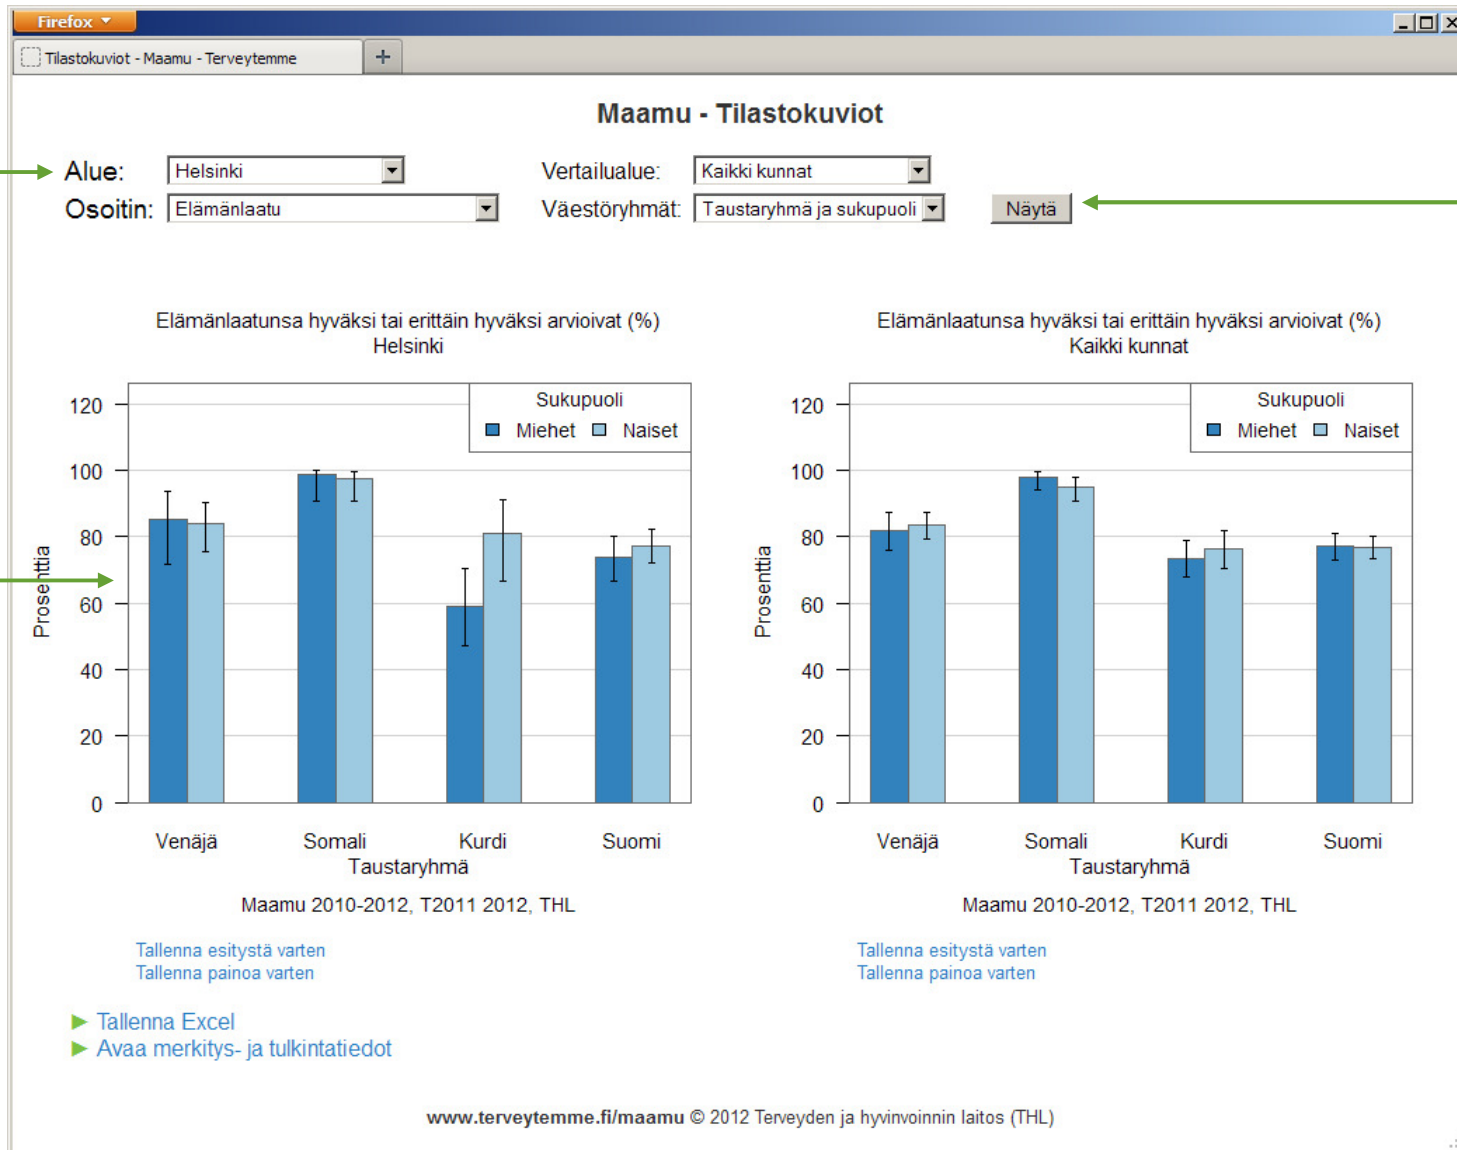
Firefox

Tilastokuviot - Maamu - Terveytemme

+

Maamu - Tilastokuviot

Alue: Helsinki

Osoitin: Elämänlaatu

Vertailualue: Kaikki kunnat

Väestöryhmät: Taustaryhmä ja sukupuoli

Näytä

Elämänlaatunsa hyväksi tai erittäin hyväksi arvioivat (%)
Helsinki

Sukupuoli
Miehet Naiset

120
100
80
60
40
20
0

Prosenttia

Venäjä Somali Kurdi Suomi
Taustaryhmä

Maamu 2010-2012, T2011 2012, THL

Tallenna esitystä varten
Tallenna painoa varten

Elämänlaatunsa hyväksi tai erittäin hyväksi arvioivat (%)
Kaikki kunnat

Sukupuoli
Miehet Naiset

120
100
80
60
40
20
0

Prosenttia

Venäjä Somali Kurdi Suomi
Taustaryhmä

Maamu 2010-2012, T2011 2012, THL

Tallenna esitystä varten
Tallenna painoa varten

Tallenna Excel
Avaa merkitys- ja tulkintatiedot

www.terveytemme.fi/maamu © 2012 Terveyden ja hyvinvoinnin laitos (THL)